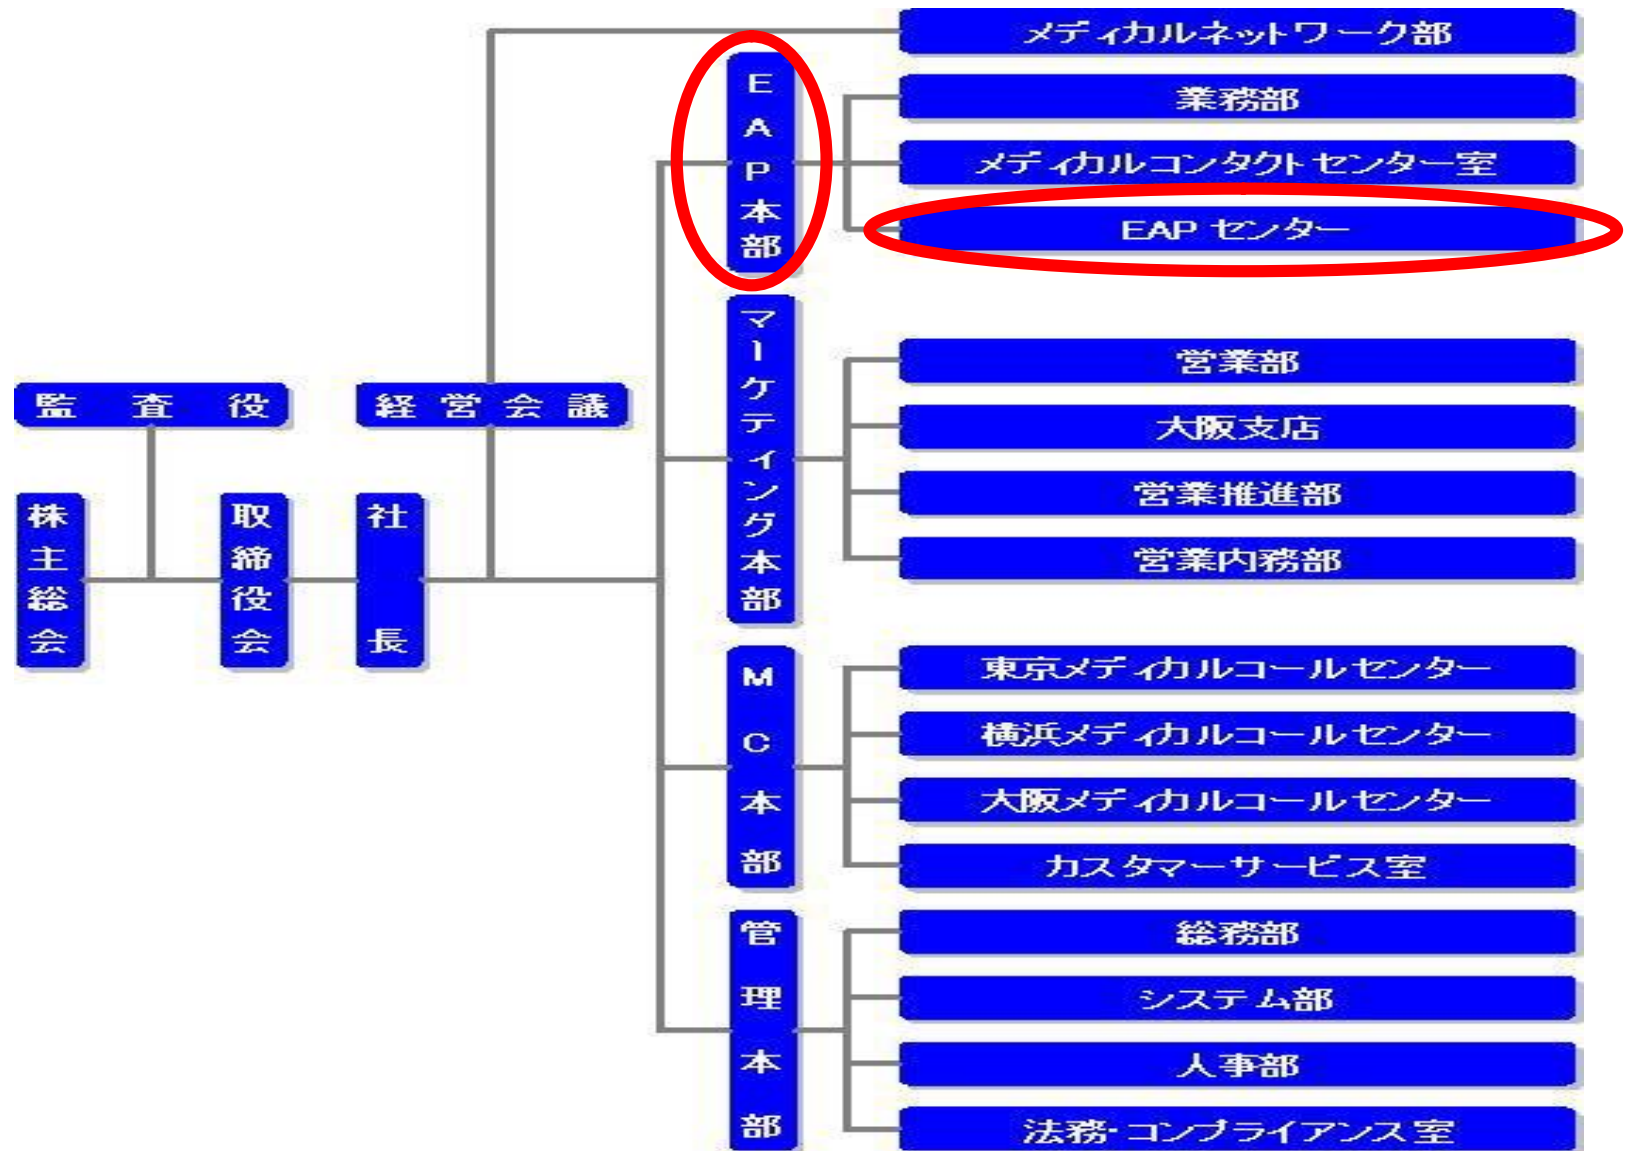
株主総会

監査役

取締役会

社長

経営会議

メディカルネットワーク部

EAP本部

業務部

メディカルコンタクトセンター室

EAPセンター

マーケティング本部

営業部

大阪支店

営業推進部

営業内務部

MC本部

東京メディカルコールセンター

横浜メディカルコールセンター

大阪メディカルコールセンター

カスタマーサービス室

管理本部

総務部

システム部

人事部

法務・コンプライアンス室